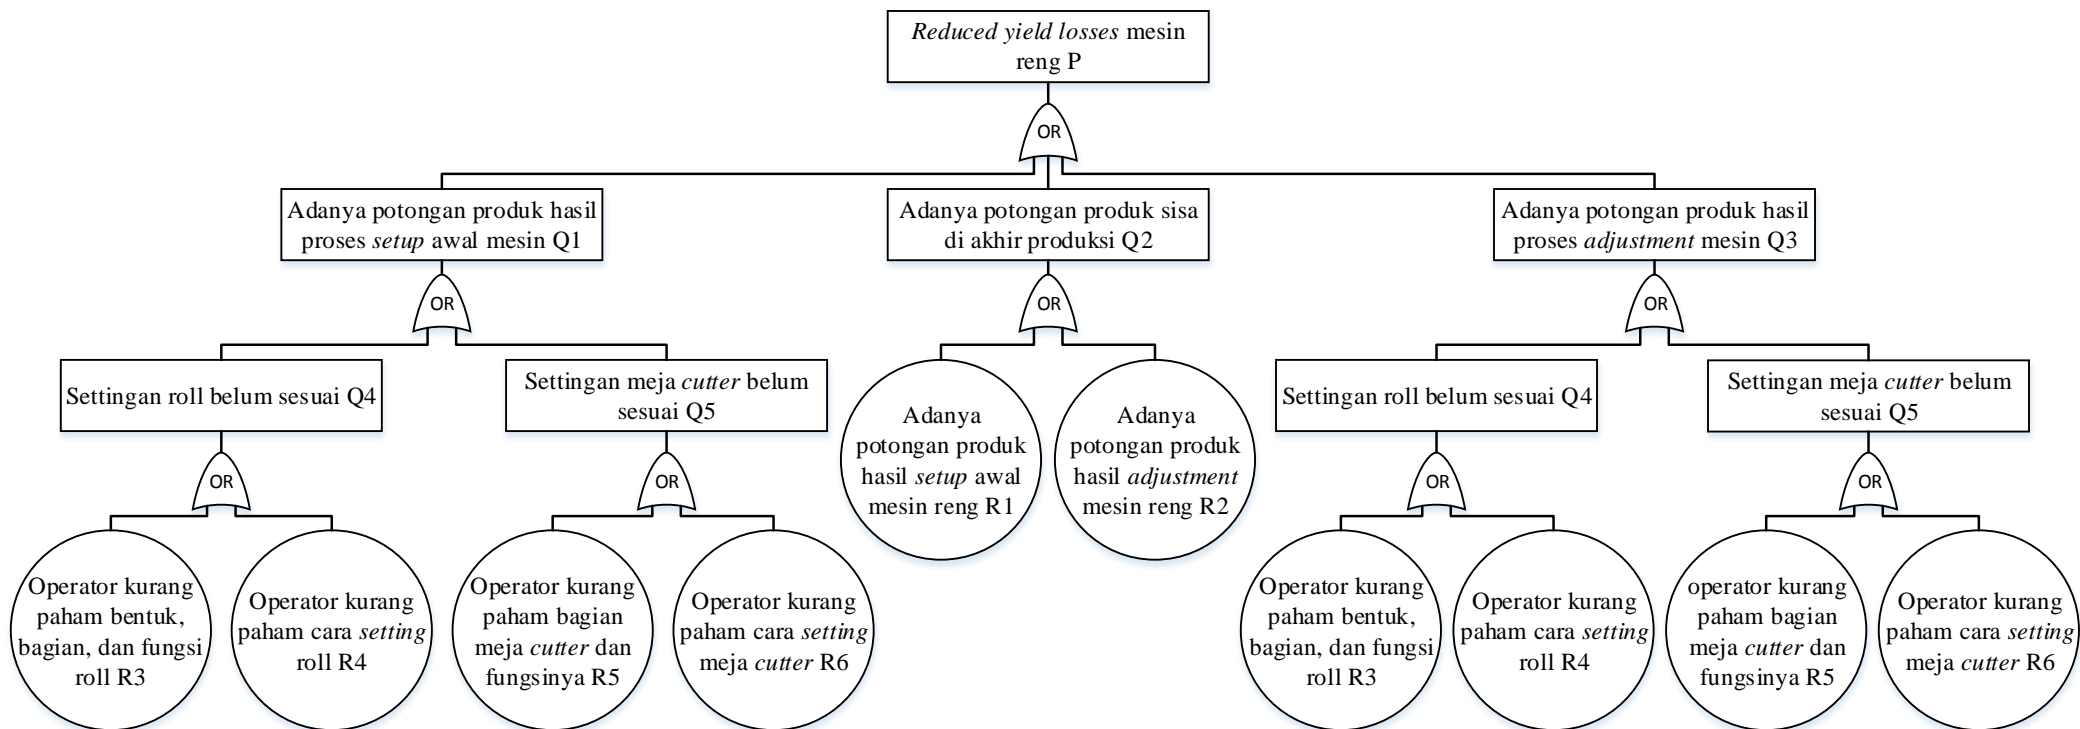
Reduced yield losses mesin reng P

OR

Adanya potongan produk hasil proses setup awal mesin Q1

Adanya potongan produk sisa di akhir produksi Q2

Adanya potongan produk hasil proses adjustment mesin Q3

OR

OR

OR

Settingan roll belum sesuai Q4

Settingan meja cutter belum sesuai Q5

Adanya potongan produk hasil setup awal mesin reng R1

Adanya potongan produk hasil adjustment mesin reng R2

Settingan roll belum sesuai Q4

Settingan meja cutter belum sesuai Q5

OR

OR

OR

OR

Operator kurang paham bentuk, bagian, dan fungsi roll R3

Operator kurang paham cara setting roll R4

Operator kurang paham bagian meja cutter dan fungsinya R5

Operator kurang paham cara setting meja cutter R6

Operator kurang paham bentuk, bagian, dan fungsi roll R3

Operator kurang paham cara setting roll R4

operator kurang paham bagian meja cutter dan fungsinya R5

Operator kurang paham cara setting meja cutter R6